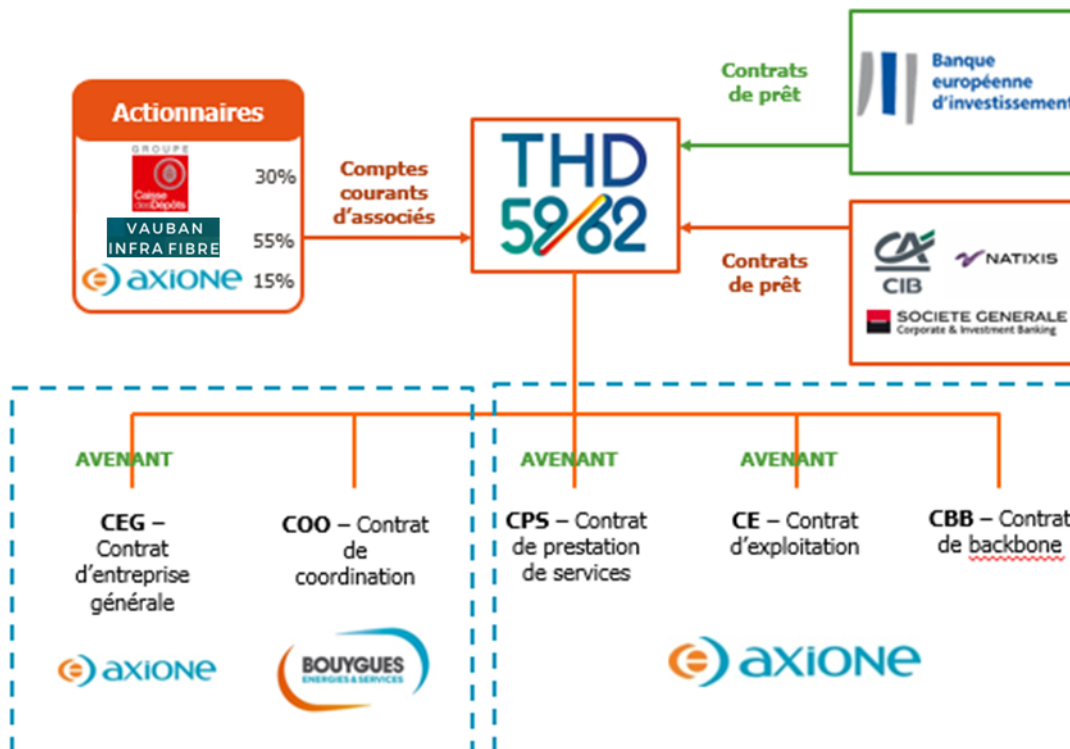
Actionnaires

GROUPE Caisse des Dépôts 30%

VAUBAN INFRA FIBRE 55%

axione 15%

Comptes courants d'associés

THD 59/62

Contrats de prêt

Banque européenne d'investissement

Contrats de prêt

CA CIB

NATIXIS

SOCIETE GENERALE Corporate & Investment Banking

AVENANT

CEG – Contrat d'entreprise générale

axione

COO – Contrat de coordination

BOUYGUES ENERGIES & SERVICES

AVENANT

CPS – Contrat de prestation de services

AVENANT

CE – Contrat d'exploitation

CBB – Contrat de backbone

axione